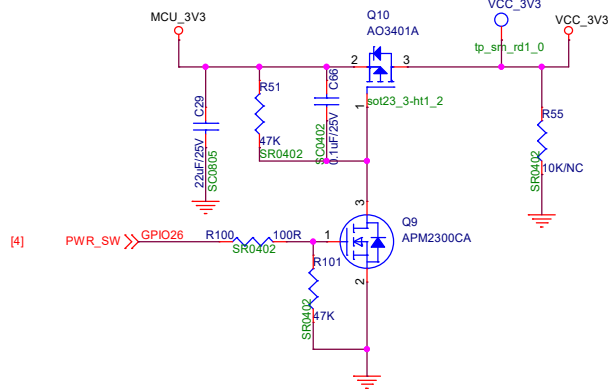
MCU_3V3

Q10
AO3401A

VCC_3V3

VCC_3V3

tp_sm_rd1_0

2

3

C29

R51

C66

sot23_3-ht1_2

1

R55

47K

SR0402

22uF/25V

SC0805

SC0402

0.1uF/25V

SR0402

10K/NC

3

[4]

PWR_SW

GPIO26

R100

100R

1

Q9
APM2300CA

SR0402

R101

2

SR0402

47K